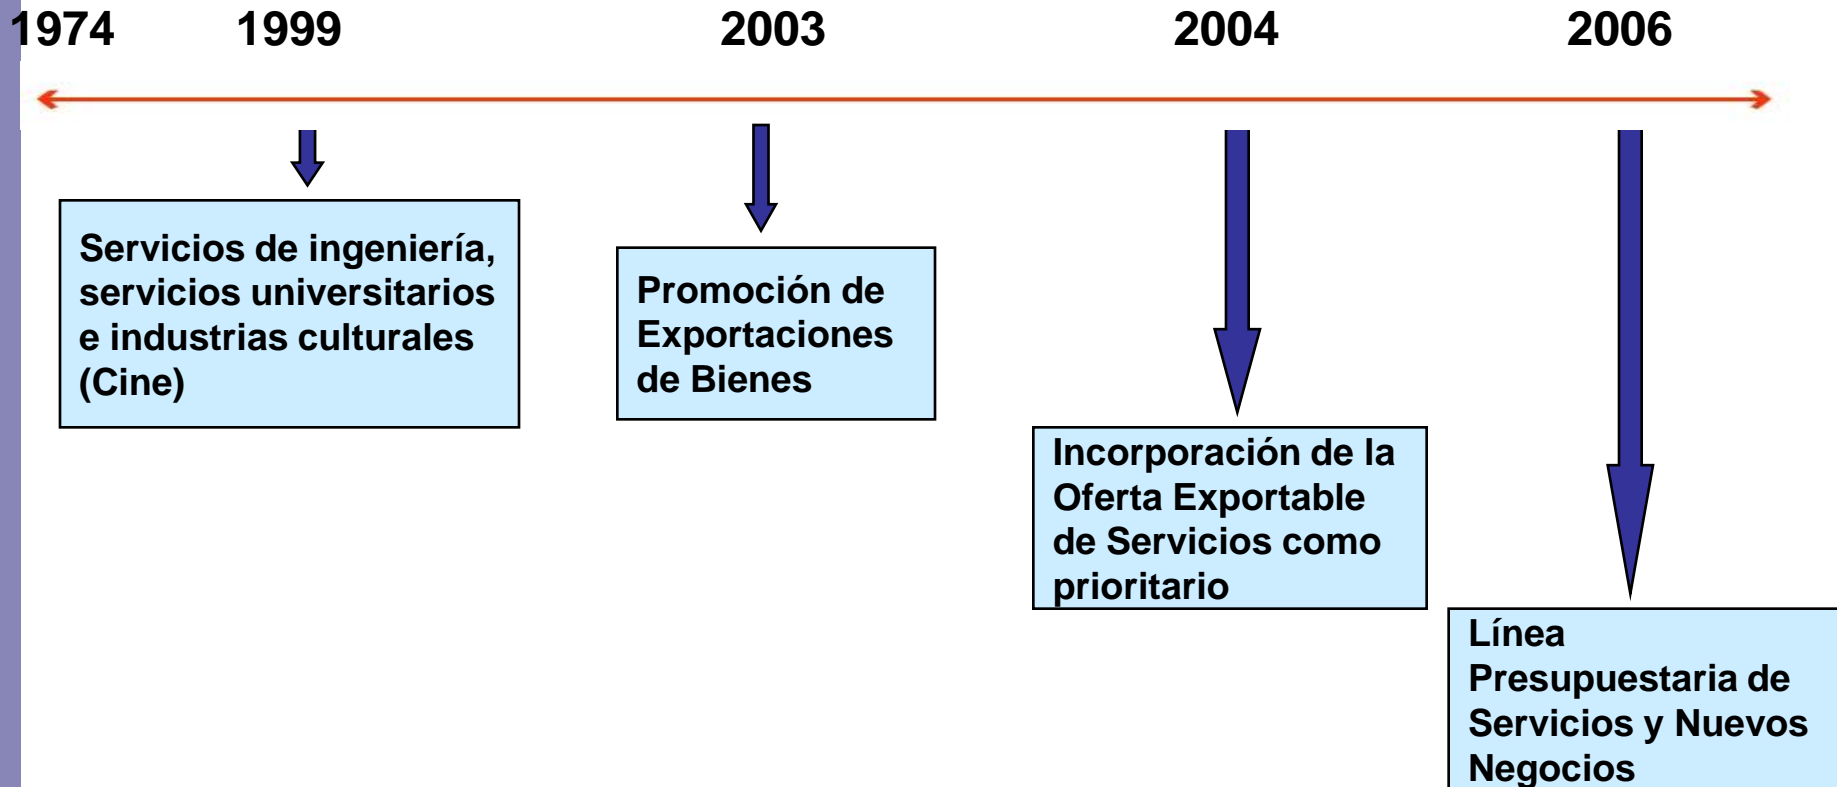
1974 1999 2003 2004 2006

Servicios de ingeniería, servicios universitarios e industrias culturales (Cine)

Promoción de Exportaciones de Bienes

Incorporación de la Oferta Exportable de Servicios como prioritario

Línea Presupuestaria de Servicios y Nuevos Negocios